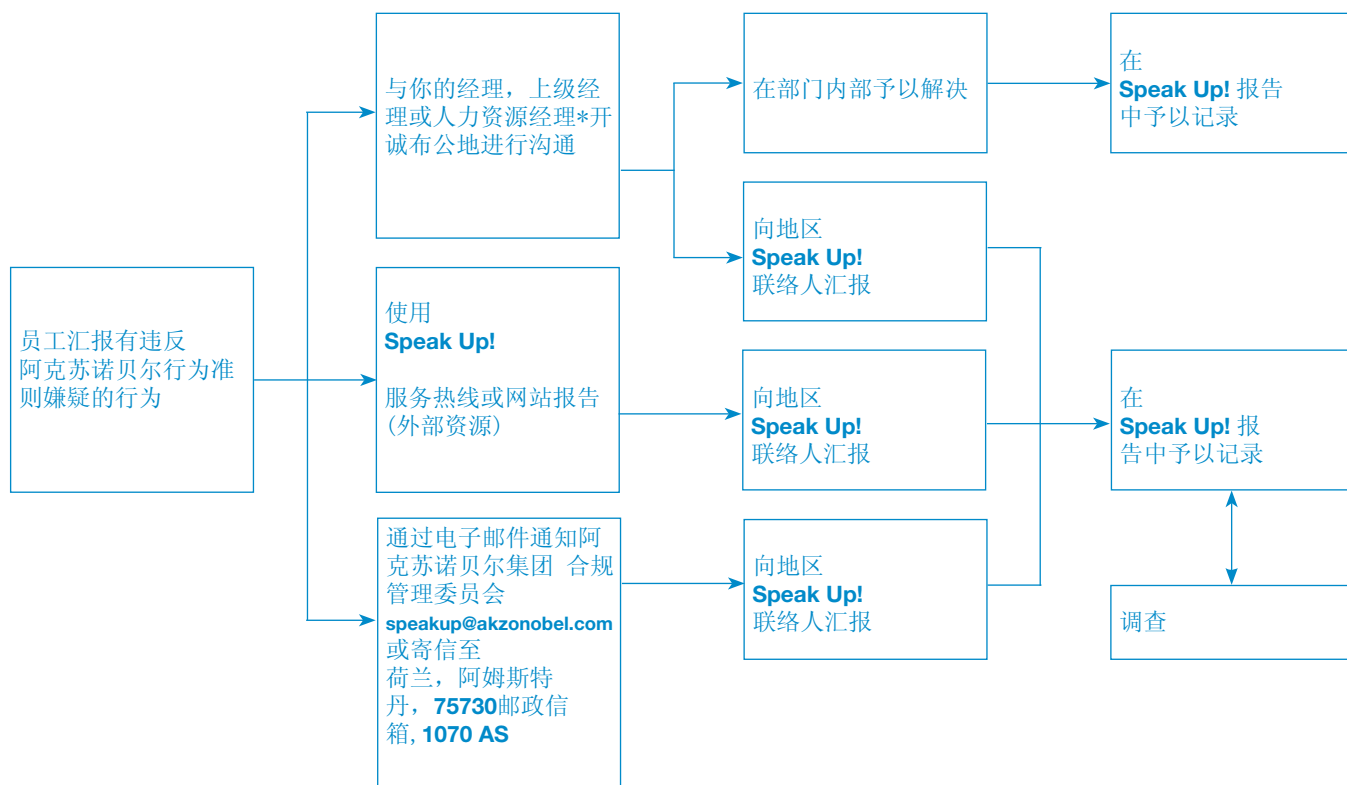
员工汇报有违反阿克苏诺贝尔行为准则嫌疑的行为

与你的经理，上级经理或人力资源经理*开诚布公地进行沟通

使用
**Speak Up!**

服务热线或网站报告（外部资源）

通过电子邮件通知阿克苏诺贝尔集团 合规管理委员会
**speakup@akzonobel.com**
或寄信至
荷兰，阿姆斯特丹，**75730**邮政信箱，**1070 AS**

在部门内部予以解决

向地区
**Speak Up!**
联络人汇报

向地区
**Speak Up!**
联络人汇报

向地区
**Speak Up!**
联络人汇报

在
**Speak Up!** 报告中予以记录

在
**Speak Up!** 报告中予以记录

调查